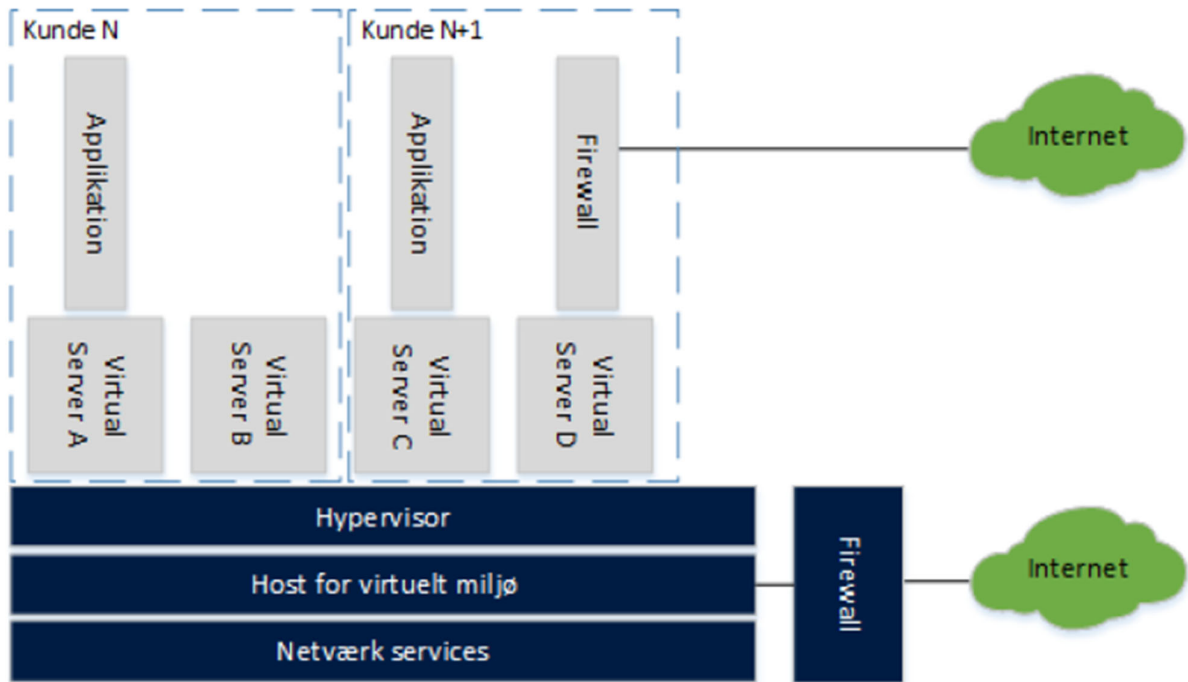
Kunde N

Applikation

Virtual Server A

Virtual Server B

Kunde N+1

Applikation

Firewall

Virtual Server C

Virtual Server D

Internet

Hypervisor

Host for virtuelt miljø

Netværk services

Firewall

Internet